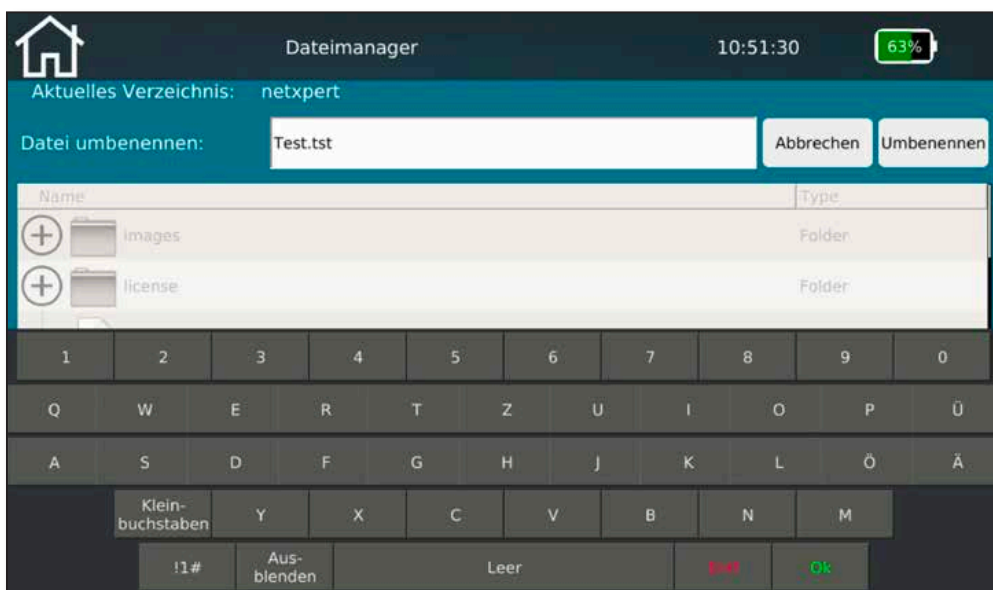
Dateimanager

10:51:30

63%

Aktuelles Verzeichnis: netxpert

Datei umbenennen: Test.tst

Abbrechen

Umbenennen

| Name | Type |
|---|---|
| images | Folder |
| license | Folder |

1 2 3 4 5 6 7 8 9 0

Q W E R T Z U I O P Ü

A S D F G H J K L Ö Ä

Kleinbuchstaben Y X C V B N M

!1# Ausblenden Leer Exit Ok